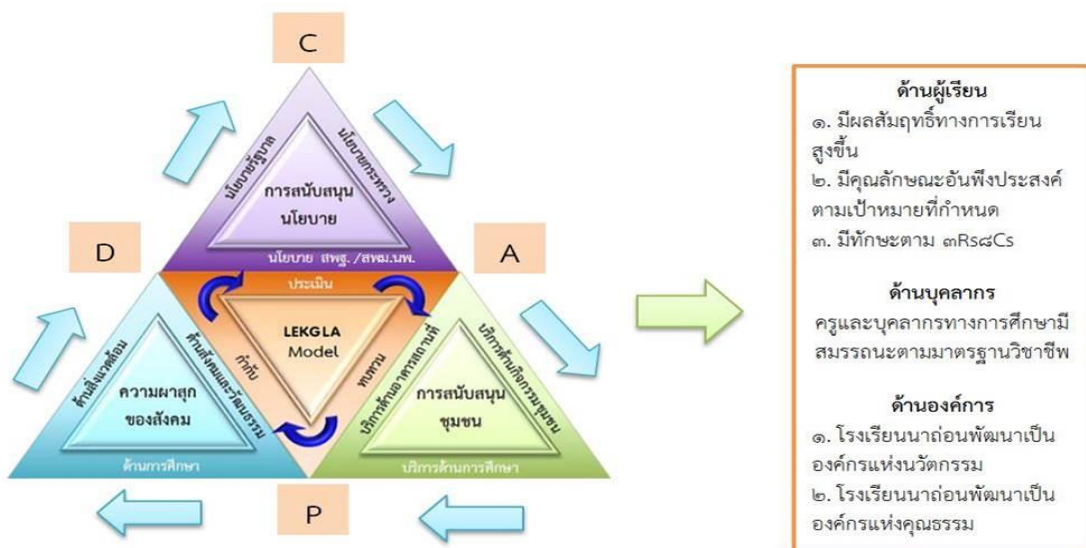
C

นโยบายรัฐบาล

นโยบายกระทรวง

การสนับสนุน นโยบาย

นโยบาย สพฐ. /สพม.นพ.

D

A

ประเมิน

LEKGLA Model

กำกับ

ทบทวน

ด้านสิ่งแวดล้อม

ด้านสังคมและวัฒนธรรม

ความผาสุก ของสังคม

ด้านการศึกษา

บริการด้านกิจกรรมชุมชน

บริการด้านอาคารสถานที่

การสนับสนุน ชุมชน

บริการด้านการศึกษา

P

ด้านผู้เรียน

๑. มีผลสัมฤทธิ์ทางการเรียนสูงขึ้น

๒. มีคุณลักษณะอันพึงประสงค์ตามเป้าหมายที่กำหนด

๓. มีทักษะตาม ๓Rs๘Cs

ด้านบุคลากร

ครูและบุคลากรทางการศึกษามีสมรรถนะตามมาตรฐานวิชาชีพ

ด้านองค์การ

๑. โรงเรียนนาถ่อนพัฒนาเป็นองค์กรแห่งนวัตกรรม

๒. โรงเรียนนาถ่อนพัฒนาเป็นองค์กรแห่งคุณธรรม